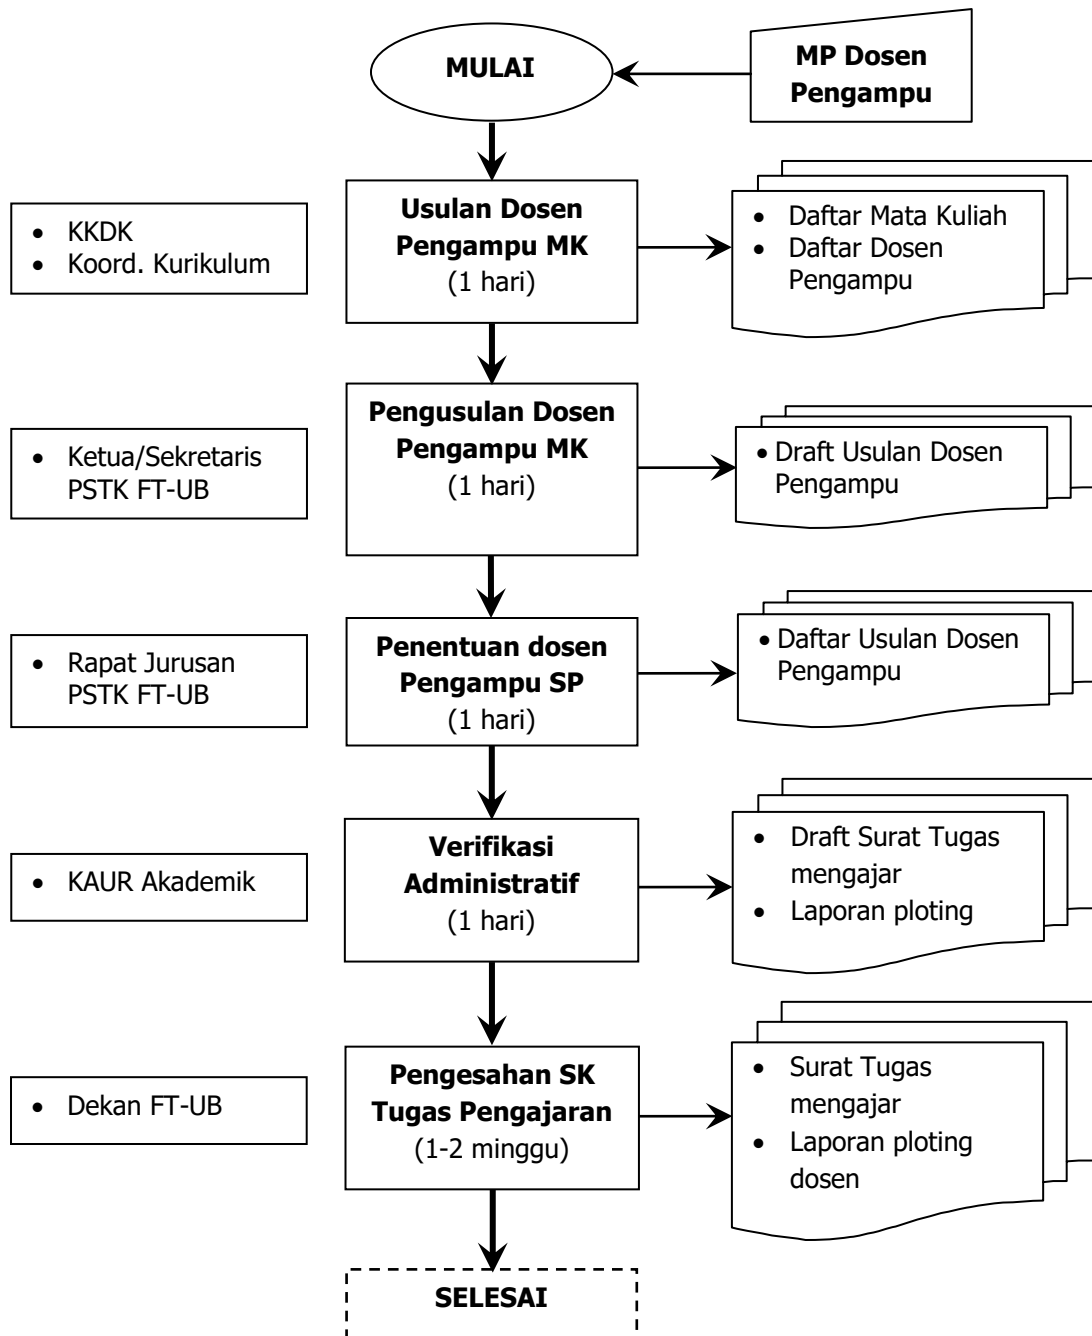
MULAI

MP Dosen Pengampu

- KKDK
- Koord. Kurikulum

Usulan Dosen Pengampu MK
(1 hari)

- Daftar Mata Kuliah
- Daftar Dosen Pengampu

- Ketua/Sekretaris PSTK FT-UB

Pengusulan Dosen Pengampu MK
(1 hari)

- Draft Usulan Dosen Pengampu

- Rapat Jurusan PSTK FT-UB

Penentuan dosen Pengampu SP
(1 hari)

- Daftar Usulan Dosen Pengampu

- KAUR Akademik

Verifikasi Administratif
(1 hari)

- Draft Surat Tugas mengajar
- Laporan ploting

- Dekan FT-UB

Pengesahan SK Tugas Pengajaran
(1-2 minggu)

- Surat Tugas mengajar
- Laporan ploting dosen

SELESAI